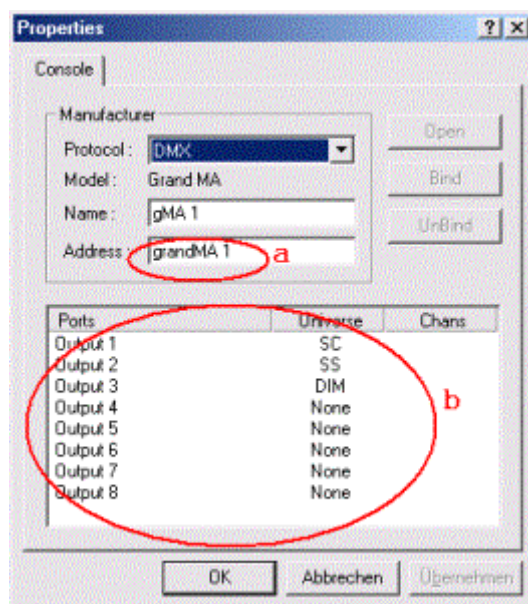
Properties ? X

Console

Manufacturer

Protocol : DMX

Model : Grand MA

Name : gMA 1

Address : grandMA 1

a

Open

Bind

UnBind

| Ports | Universe | Chans |
|---|---|---|
| Output 1 | SC | |
| Output 2 | SS | |
| Output 3 | DIM | |
| Output 4 | None | |
| Output 5 | None | |
| Output 6 | None | |
| Output 7 | None | |
| Output 8 | None | |

b

OK

Abbrechen

Übernehmen